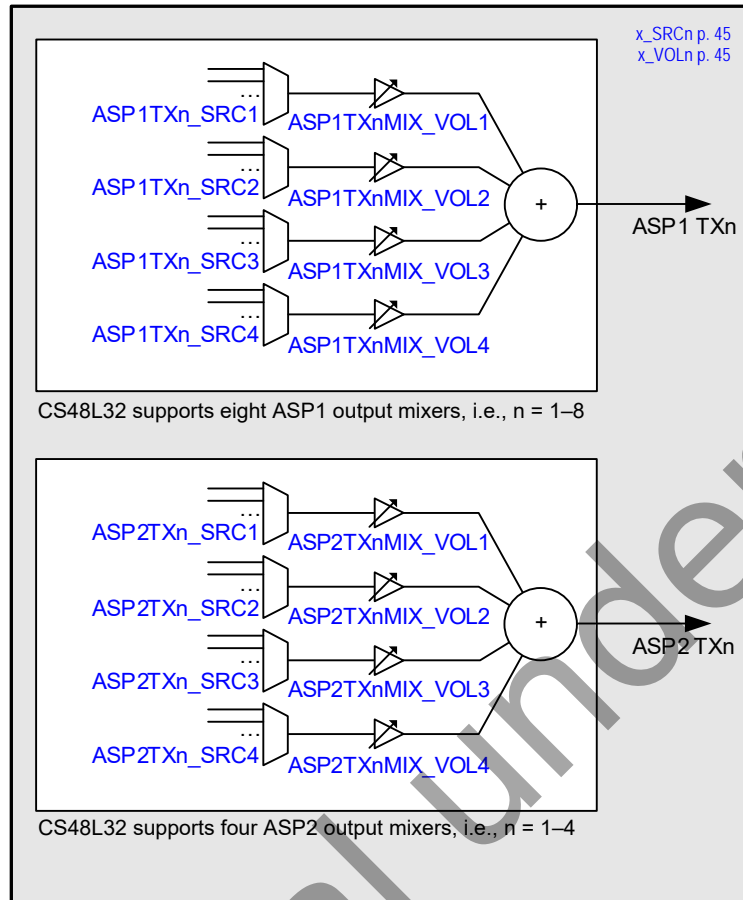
x_SRCn p. 45
x_VOLn p. 45

...
ASP1TXn_SRC1
ASP1TXnMIX_VOL1
...
ASP1TXn_SRC2
ASP1TXnMIX_VOL2
...
ASP1TXn_SRC3
ASP1TXnMIX_VOL3
...
ASP1TXn_SRC4
ASP1TXnMIX_VOL4
+
ASP1 TXn

CS48L32 supports eight ASP1 output mixers, i.e., n = 1–8

...
ASP2TXn_SRC1
ASP2TXnMIX_VOL1
...
ASP2TXn_SRC2
ASP2TXnMIX_VOL2
...
ASP2TXn_SRC3
ASP2TXnMIX_VOL3
...
ASP2TXn_SRC4
ASP2TXnMIX_VOL4
+
ASP2 TXn

CS48L32 supports four ASP2 output mixers, i.e., n = 1–4